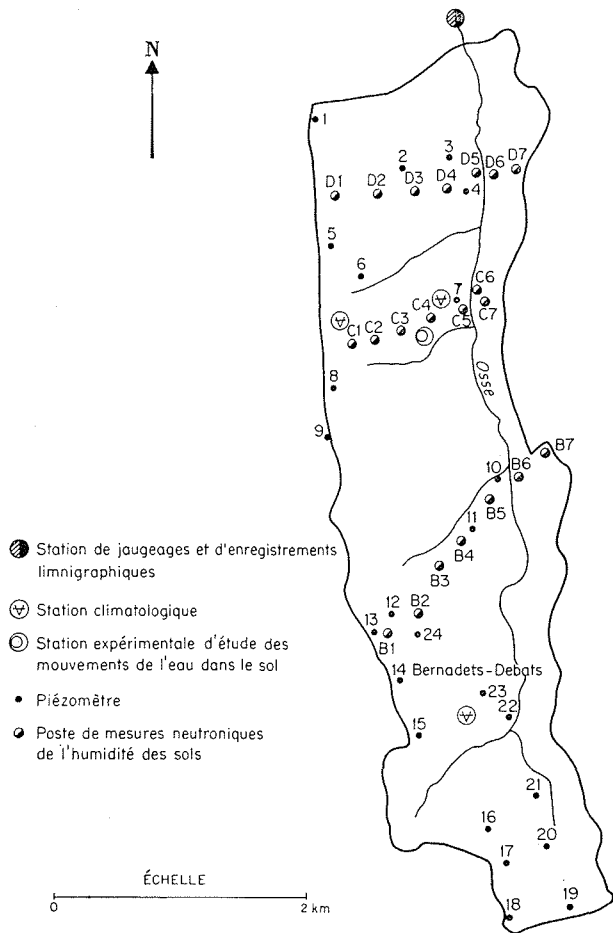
N

1
2
3
D5
D6
D7
D1
D2
D3
D4
4
5
6
7
C6
C4
C7
C1
C2
C3
C5
Osse
8
9
B7
10
B6
B5
11
B4
B3
12
B2
13
B1
24
14 Bernadets-Debats
23
22
15
21
16
20
17
18
19

Station de jaugeages et d'enregistrements limnigraphiques

Station climatologique

Station expérimentale d'étude des mouvements de l'eau dans le sol

Piézomètre

Poste de mesures neutroniques de l'humidité des sols

ÉCHELLE
0
2 km